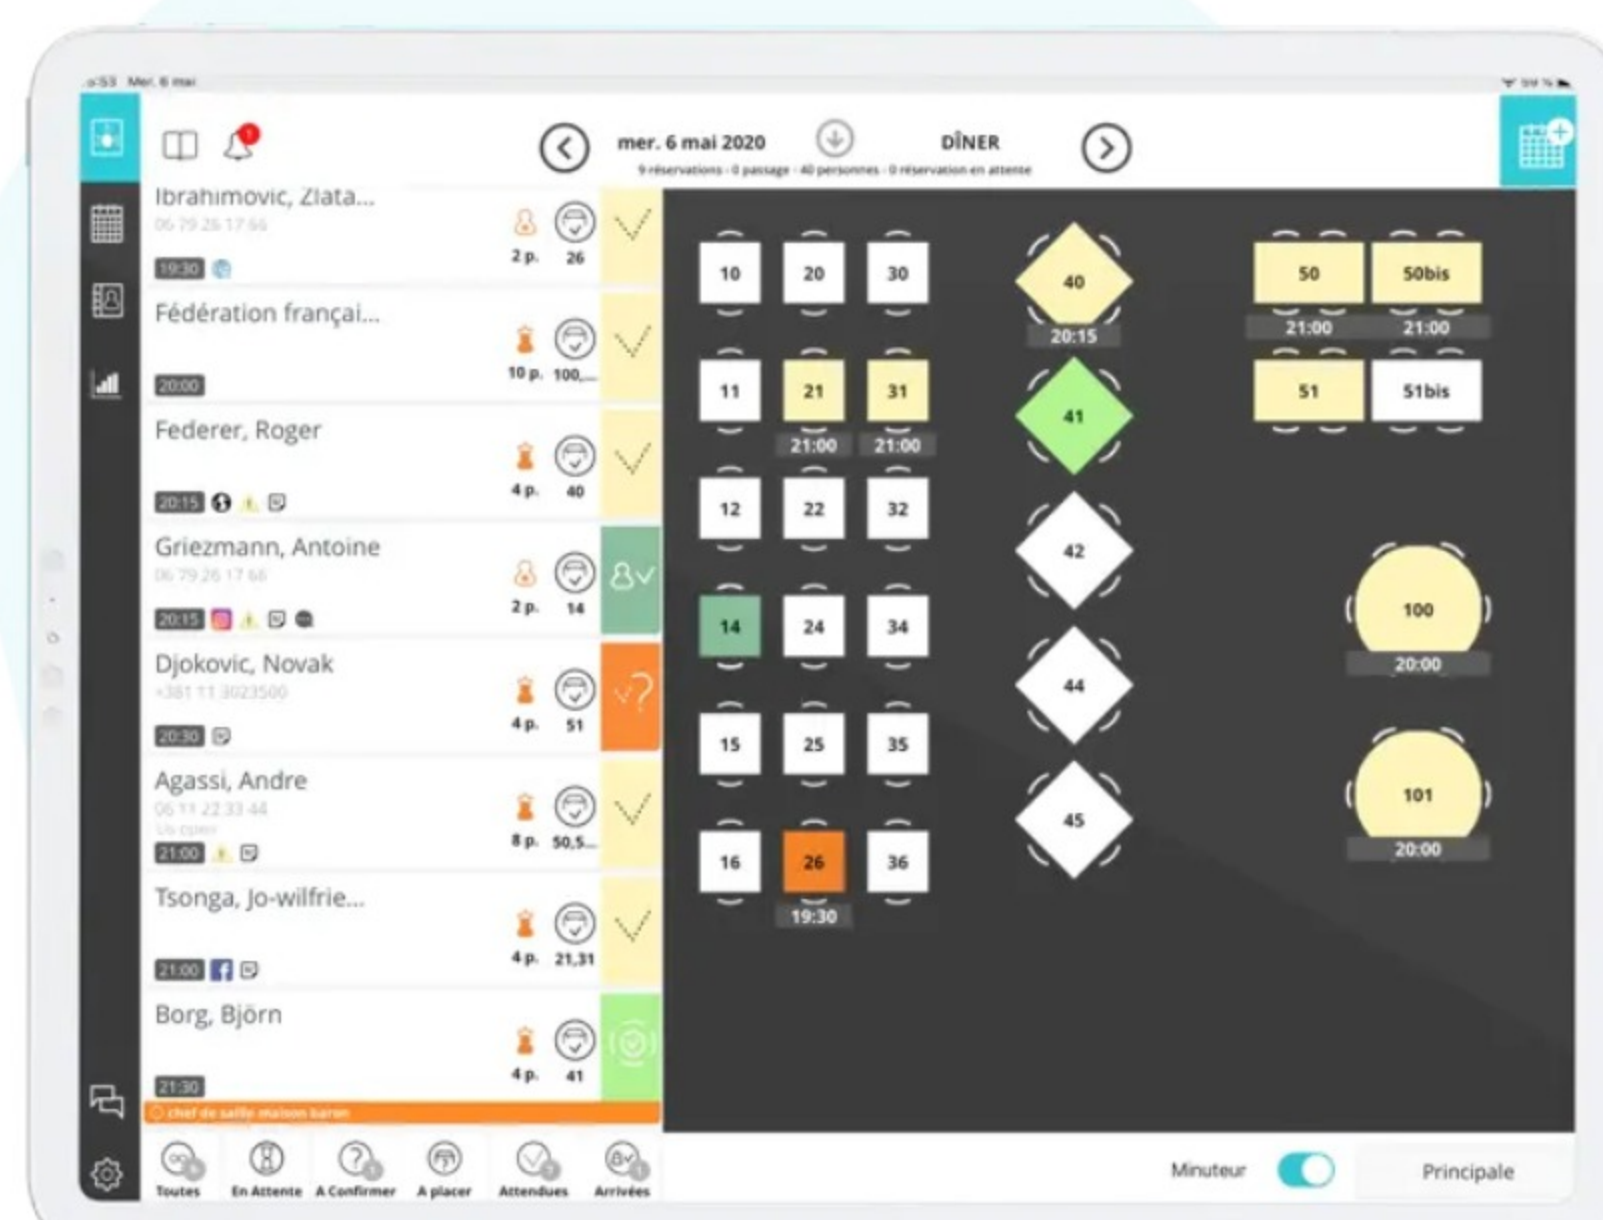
9:53 Mer. 6 mai

mer. 6 mai 2020

DÎNER

9 réservations · 0 passage · 40 personnes · 0 réservation en attente

Ibrahimovic, Zlata...
06 79 26 17 66
19:30
2 p. 26

Fédération françai...
20:00
10 p. 100,...

Federer, Roger
20:15
4 p. 40

Griezmann, Antoine
06 79 26 17 66
20:15
2 p. 14

Djokovic, Novak
+381 11 3023500
20:30
4 p. 51

Agassi, Andre
06 11 22 33 44
21:00
8 p. 50,5...

Tsonga, Jo-wilfrie...
21:00
4 p. 21,31

Borg, Björn
21:30
4 p. 41

chef de salle maison baron

Toutes
En Attente
A Confirmer
A placer
Attendues
Arrivées

10
20
30
40
20:15
50
50bis
21:00
21:00
11
21
31
21:00
21:00
41
51
51bis
12
22
32
42
14
24
34
100
20:00
44
15
25
35
45
101
20:00
16
26
36
19:30

Minuteur
Principale